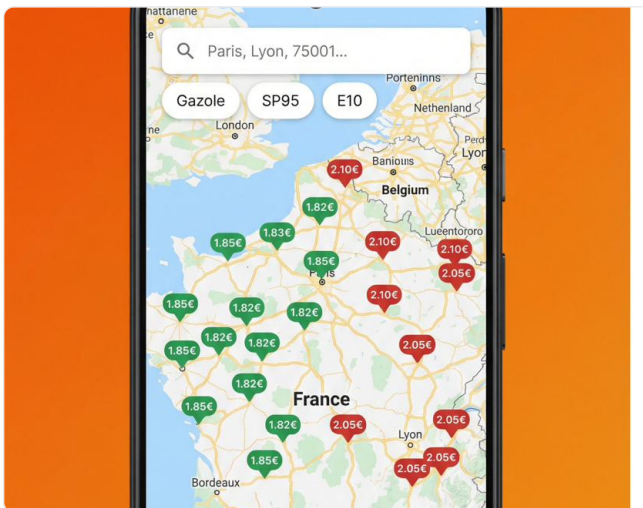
Paris, Lyon, 75001...

Gazole
SP95
E10

hattanne
Porteninns
Nethenland
London
Lyon
Baniours
Belgium
Lueentoro

2.10€
1.82€
1.85€
1.83€
2.10€
2.10€
1.85€
2.05€
Paris
1.85€
1.82€
1.82€
2.10€
1.82€
1.82€
2.05€
1.85€
1.82€
1.82€
France
1.85€
2.05€
1.82€
2.05€
Lyon
1.85€
2.05€
2.05€
Bordeaux